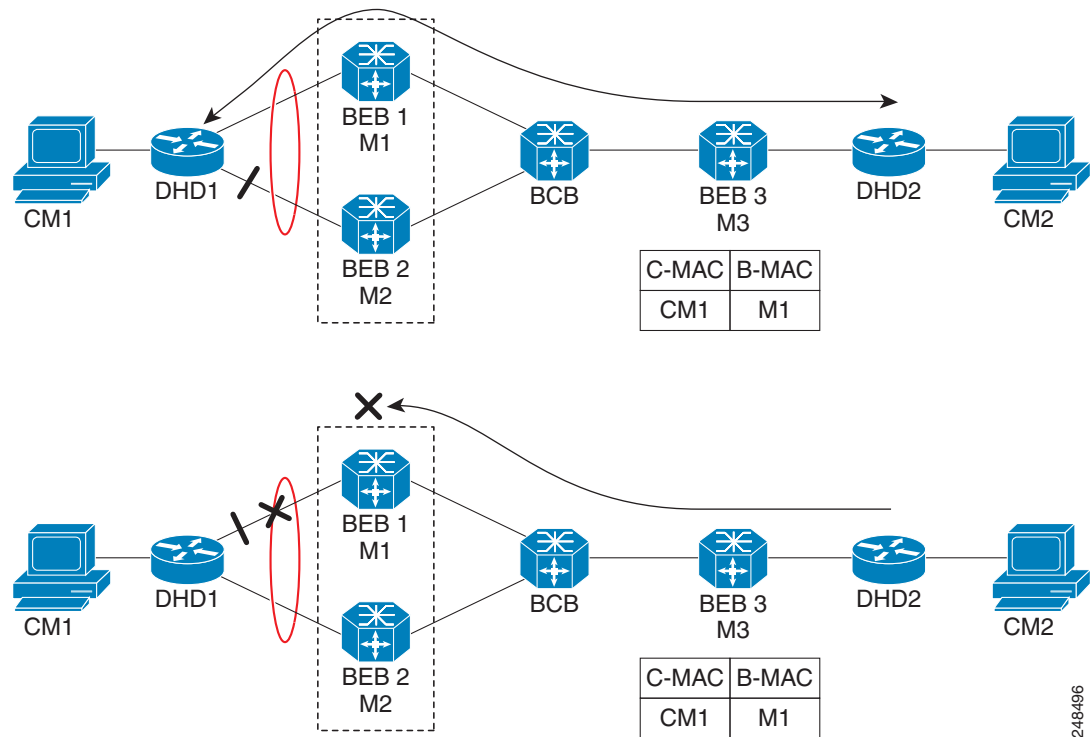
BEB 1
M1

CM1

DHD1

BEB 2
M2

BCB

BEB 3
M3

DHD2

CM2

| C-MAC | B-MAC |
|---|---|
| CM1 | M1 |

BEB 1
M1

CM1

DHD1

BEB 2
M2

BCB

BEB 3
M3

DHD2

CM2

| C-MAC | B-MAC |
|---|---|
| CM1 | M1 |

248496